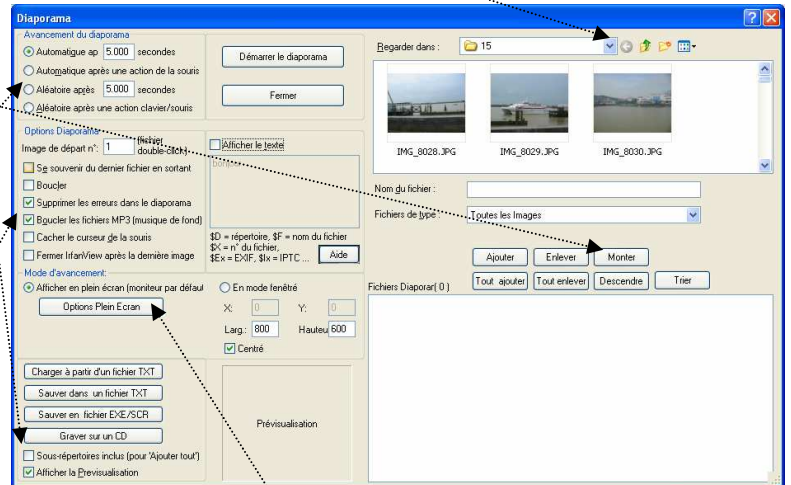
Diaporama

Avancement du diaporama
Automatique ap 5.000 secondes
Automatique après une action de la souris
Aléatoire après 5.000 secondes
Aléatoire après une action clavier/souris

Démarrer le diaporama
Fermer

Options Diaporama
Image de départ n°: 1 (fichier double-click)
Se souvenir du dernier fichier en sortant
Boucler
Supprimer les erreurs dans le diaporama
Boucler les fichiers MP3 (musique de fond)
Cacher le curseur de la souris
Fermer IrfanView après la dernière image

Afficher le texte

$D = répertoire, $F = nom du fichier
$X = n° du fichier,
$Ex = EXIF, $Ix = IPTC ...
Aide

Mode d'avancement:
Afficher en plein écran (moniteur par défaut
Options Plein Ecran
En mode fenêtre
X: 0 Y: 0
Larg.: 800 Hauteu 600
Centré

Charger à partir d'un fichier TXT
Sauver dans un fichier TXT
Sauver en fichier EXE/SCR
Graver sur un CD
Sous-répertoires inclus (pour 'Ajouter tout')
Afficher la Prévisualisation

Prévisualisation

Regarder dans : 15

IMG_8028.JPG
IMG_8029.JPG
IMG_8030.JPG

Nom du fichier :
Fichiers de type : Toutes les Images

Ajouter
Enlever
Monter
Tout ajouter
Tout enlever
Descendre
Trier

Fichiers Diaporar( 0 )